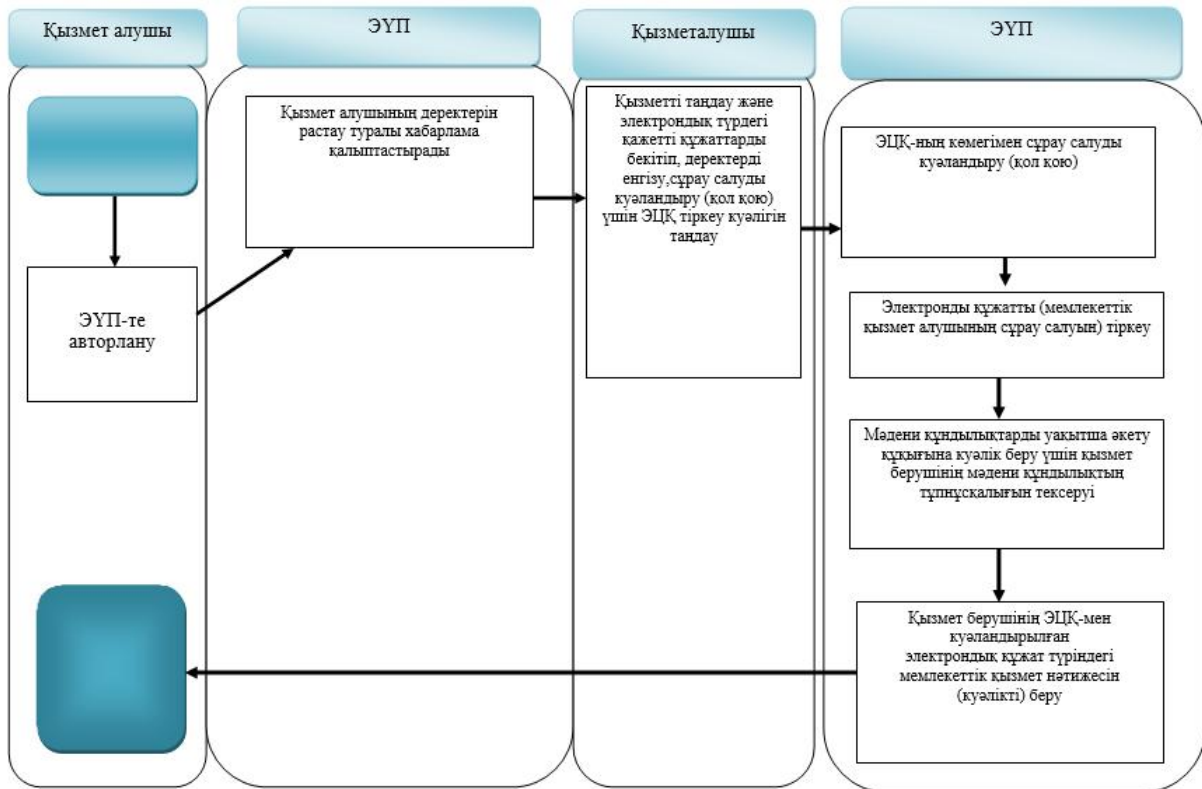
Қызмет алушы

ЭҮП

Қызметалушы

ЭҮП

Қызмет алушының деректерін растау туралы хабарлама қалыптастырады

Қызметті таңдау және электрондық түрдегі қажетті құжаттарды бекітіп, деректерді енгізу,сұрау салуды куәландыру (қол қою) үшін ЭЦҚ тіркеу куәлігін таңдау

ЭЦҚ-ның көмегімен сұрау салуды куәландыру (қол қою)

ЭҮП-те авторлану

Электронды құжатты (мемлекеттік қызмет алушының сұрау салуын) тіркеу

Мәдени құндылықтарды уақытша әкету құқығына куәлік беру үшін қызмет берушінің мәдени құндылықтың түпнұсқалығын тексеруі

Қызмет берушінің ЭЦҚ-мен куәландырылған электрондық құжат түріндегі мемлекеттік қызмет нәтижесін (куәлікті) беру